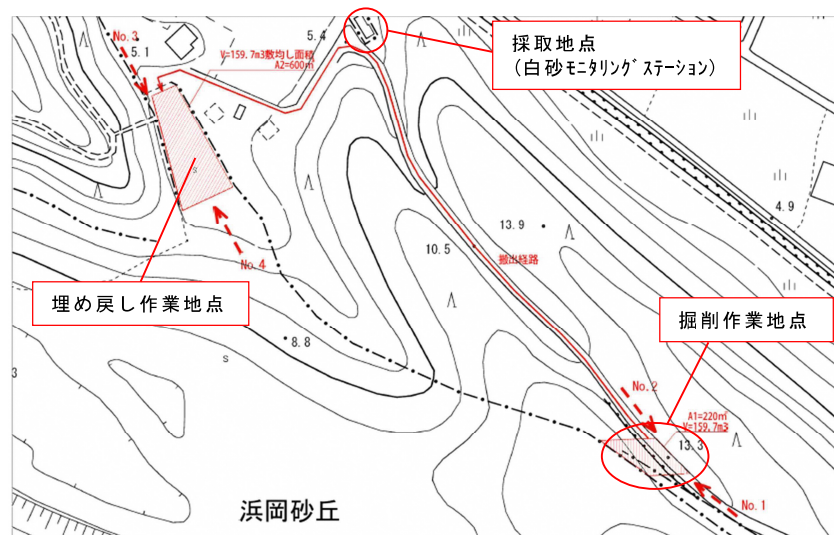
No. 3

5.1

V=159.7m3敷均し面積
A2=600㎡

5.4

採取地点
（白砂モニタリングステーション）

4.9

13.9

10.5

搬出経路

No. 4

埋め戻し作業地点

掘削作業地点

8.8

3

No. 2

A1=220㎡
V=159.7m3

13.3

No. 1

浜岡砂丘